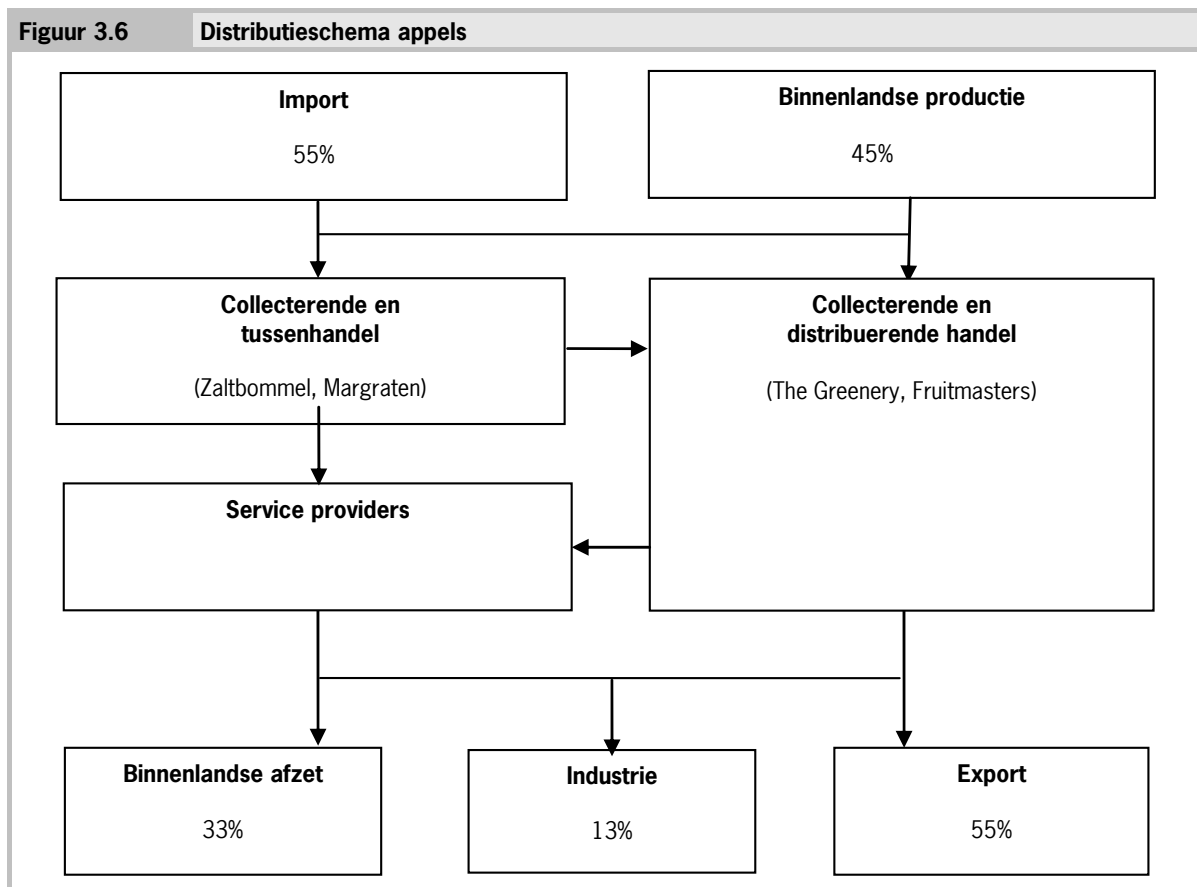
Figuur 3.6 Distributieschema appels

Import
55%

Binnenlandse productie
45%

Collecterende en tussenhandel
(Zaltbommel, Margraten)

Collecterende en distribuerende handel
(The Greenery, Fruitmasters)

Service providers

Binnenlandse afzet
33%

Industrie
13%

Export
55%